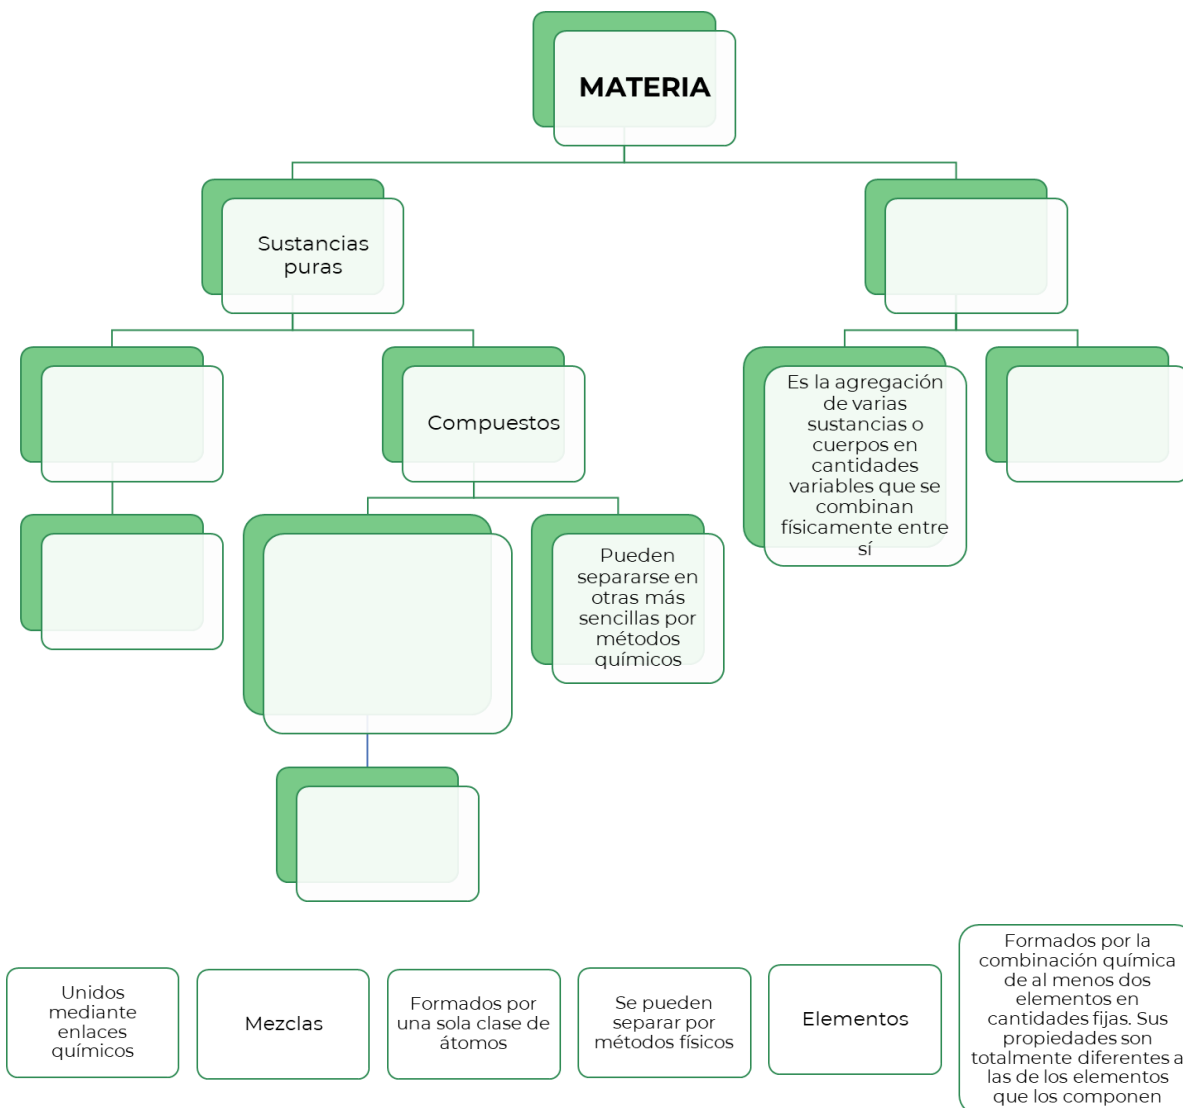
MATERIA

Sustancias puras

Compuestos

Pueden separarse en otras más sencillas por métodos químicos

Es la agregación de varias sustancias o cuerpos en cantidades variables que se combinan físicamente entre sí

Unidos mediante enlaces químicos

Mezclas

Formados por una sola clase de átomos

Se pueden separar por métodos físicos

Elementos

Formados por la combinación química de al menos dos elementos en cantidades fijas. Sus propiedades son totalmente diferentes a las de los elementos que los componen